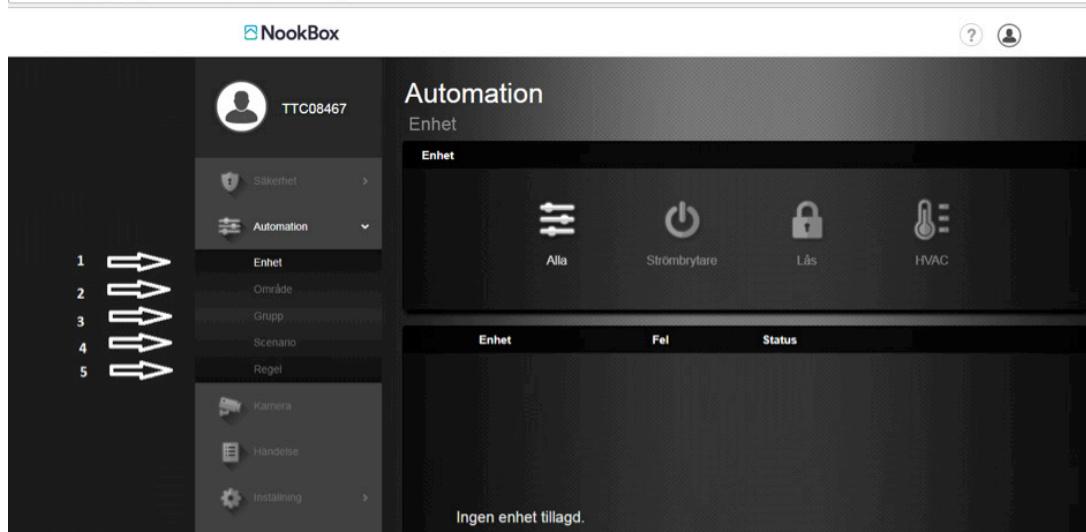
NookBox

?

TTC08467

Säkerhet

Automation

1 Enhet

2 Område

3 Grupp

4 Scenario

5 Regel

Kamera

Händelse

Inställning

Automation

Enhet

Enhet

Alla

Strömbrytare

Lås

HVAC

| Enhet | Fel | Status |
|---|---|---|

Ingen enhet tillagd.